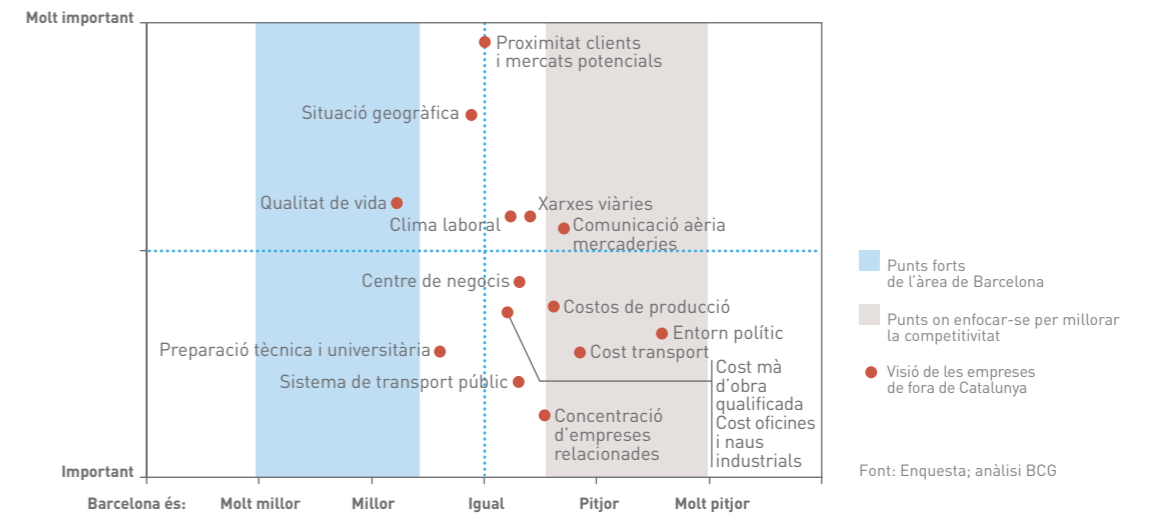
Molt important

Proximitat clients i mercats potencials

Situació geogràfica

Qualitat de vida

Xarxes viàries

Clima laboral

Comunicació aèria mercaderies

Centre de negocis

Costos de producció

Entorn polític

Preparació tècnica i universitària

Cost transport

Cost mà d'obra qualificada
Cost oficines i naus industrials

Sistema de transport públic

Concentració d'empreses relacionades

Important

Barcelona és: Molt millor Millor Igual Pitjor Molt pitjor

Punts forts de l'àrea de Barcelona

Punts on enfocar-se per millorar la competitivitat

Visió de les empreses de fora de Catalunya

Font: Enquesta; anàlisi BCG